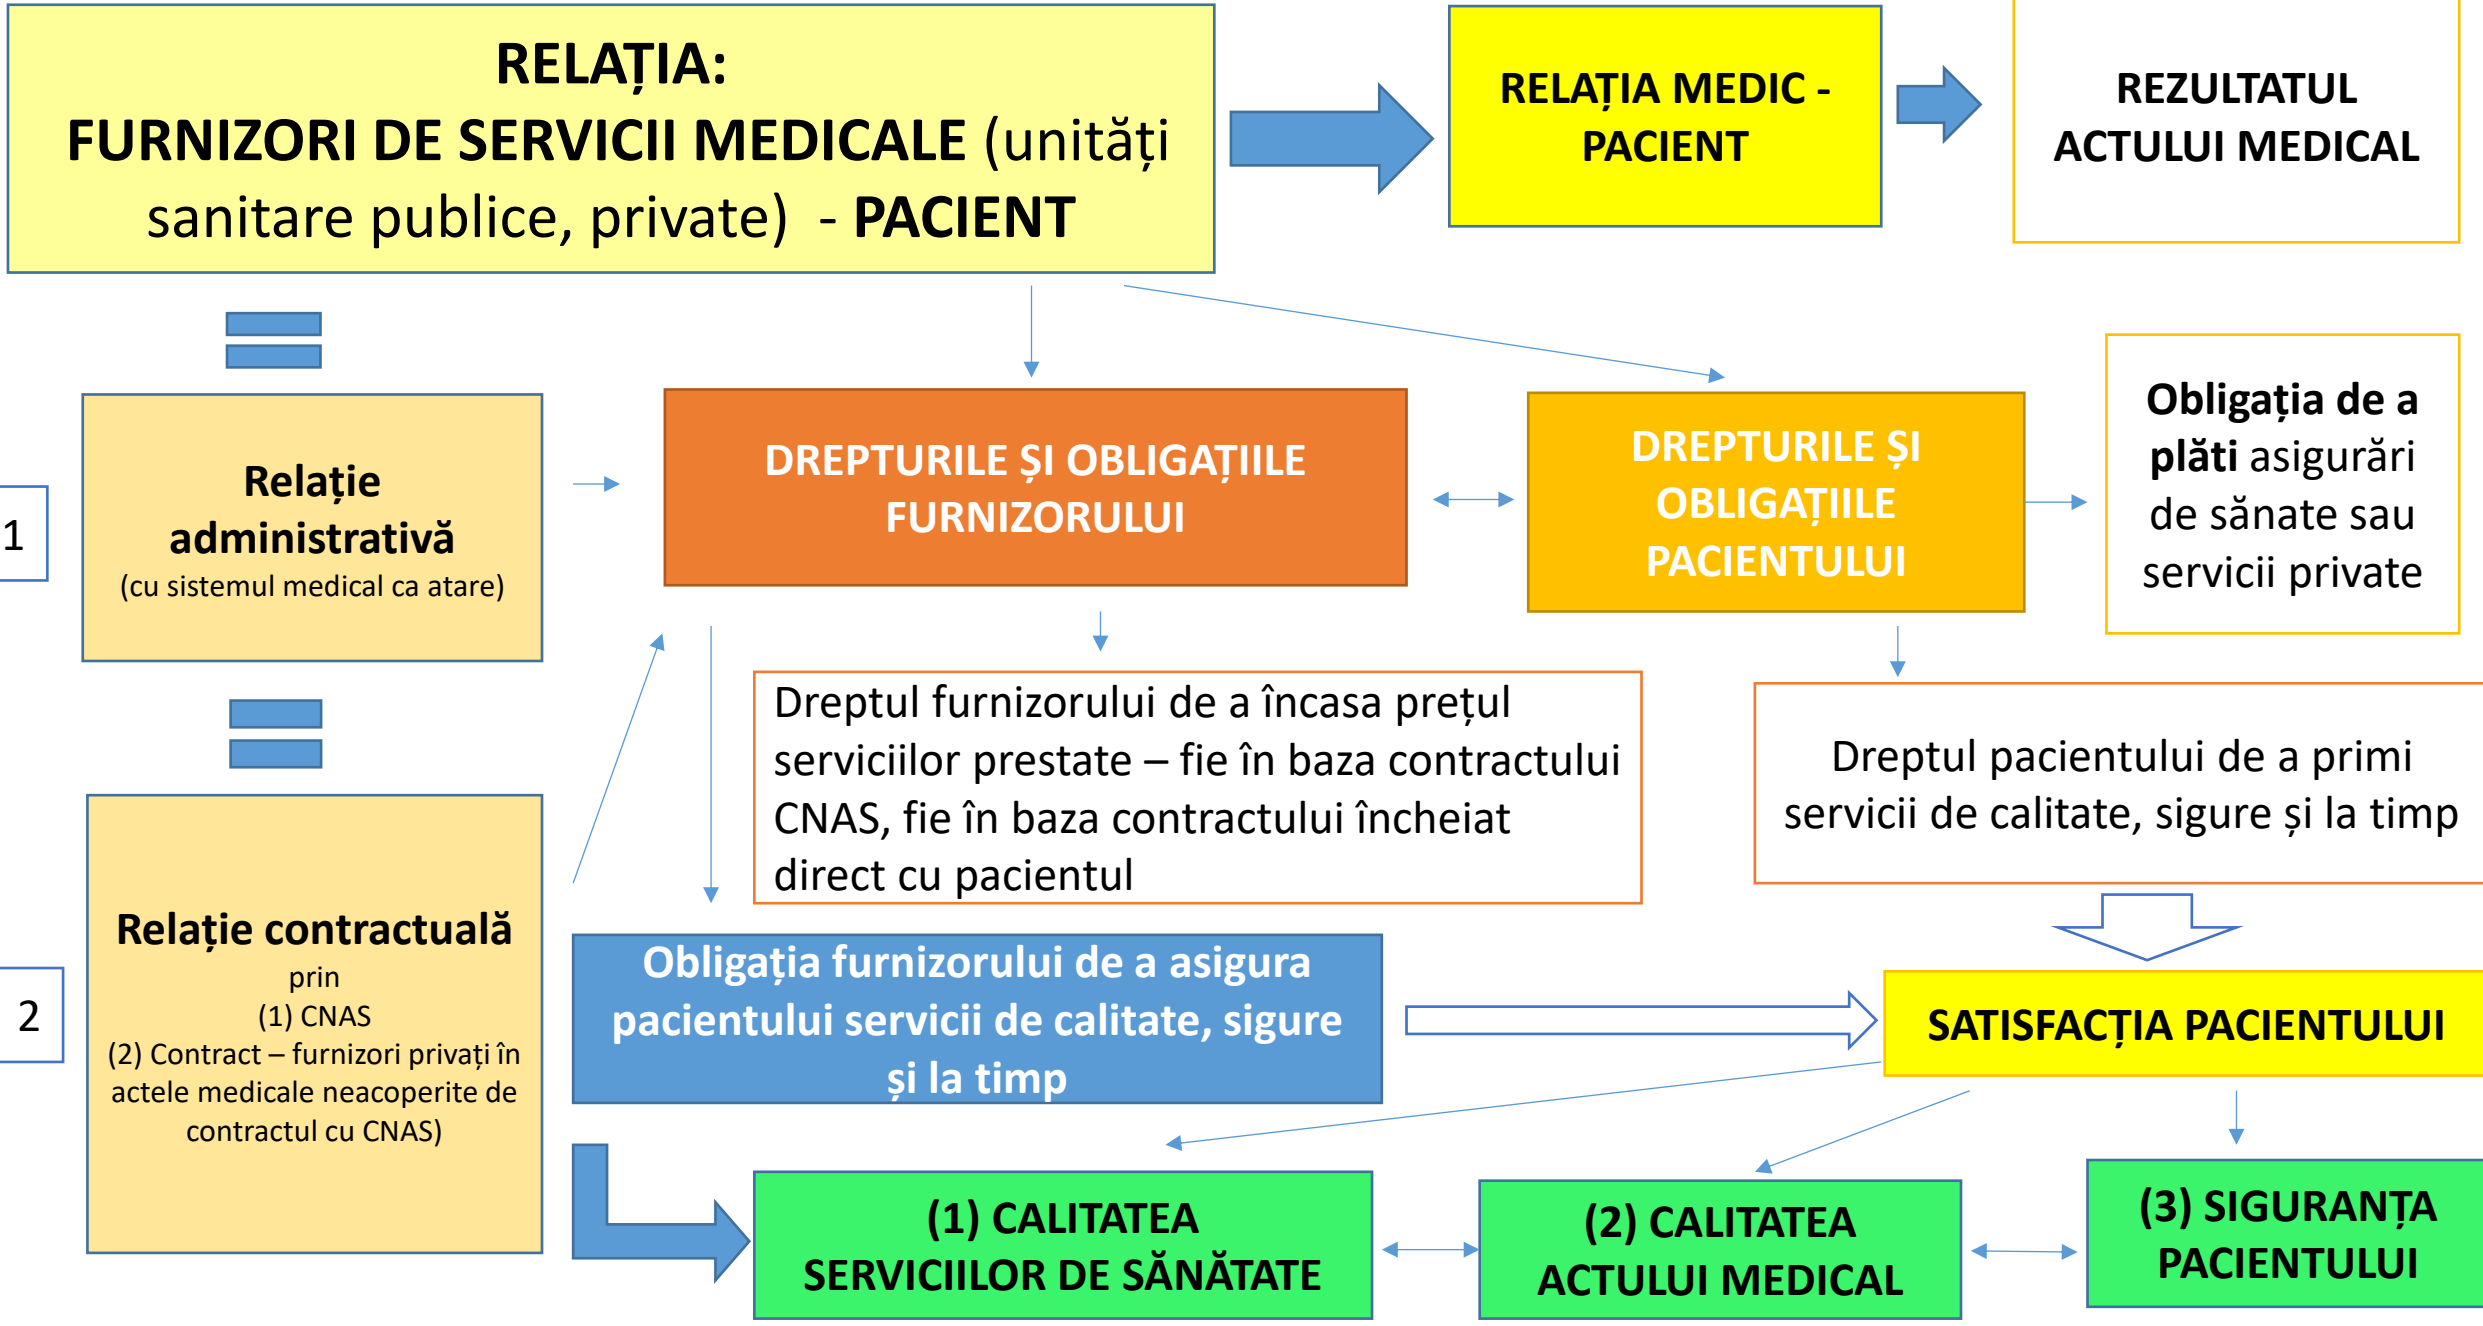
RELAȚIA:
FURNIZORI DE SERVICII MEDICALE (unități sanitare publice, private) - PACIENT

RELAȚIA MEDIC - PACIENT

REZULTATUL ACTULUI MEDICAL

1

Relație administrativă
(cu sistemul medical ca atare)

DREPTURILE ȘI OBLIGAȚIILE FURNIZORULUI

DREPTURILE ȘI OBLIGAȚIILE PACIENTULUI

Obligația de a plăti asigurări de sănate sau servicii private

Dreptul furnizorului de a încasa prețul serviciilor prestate – fie în baza contractului CNAS, fie în baza contractului încheiat direct cu pacientul

Dreptul pacientului de a primi servicii de calitate, sigure și la timp

2

Relație contractuală
prin
(1) CNAS
(2) Contract – furnizori privați în actele medicale neacoperite de contractul cu CNAS)

Obligația furnizorului de a asigura pacientului servicii de calitate, sigure și la timp

SATISFACȚIA PACIENTULUI

(1) CALITATEA SERVICIILOR DE SĂNĂTATE

(2) CALITATEA ACTULUI MEDICAL

(3) SIGURANȚA PACIENTULUI